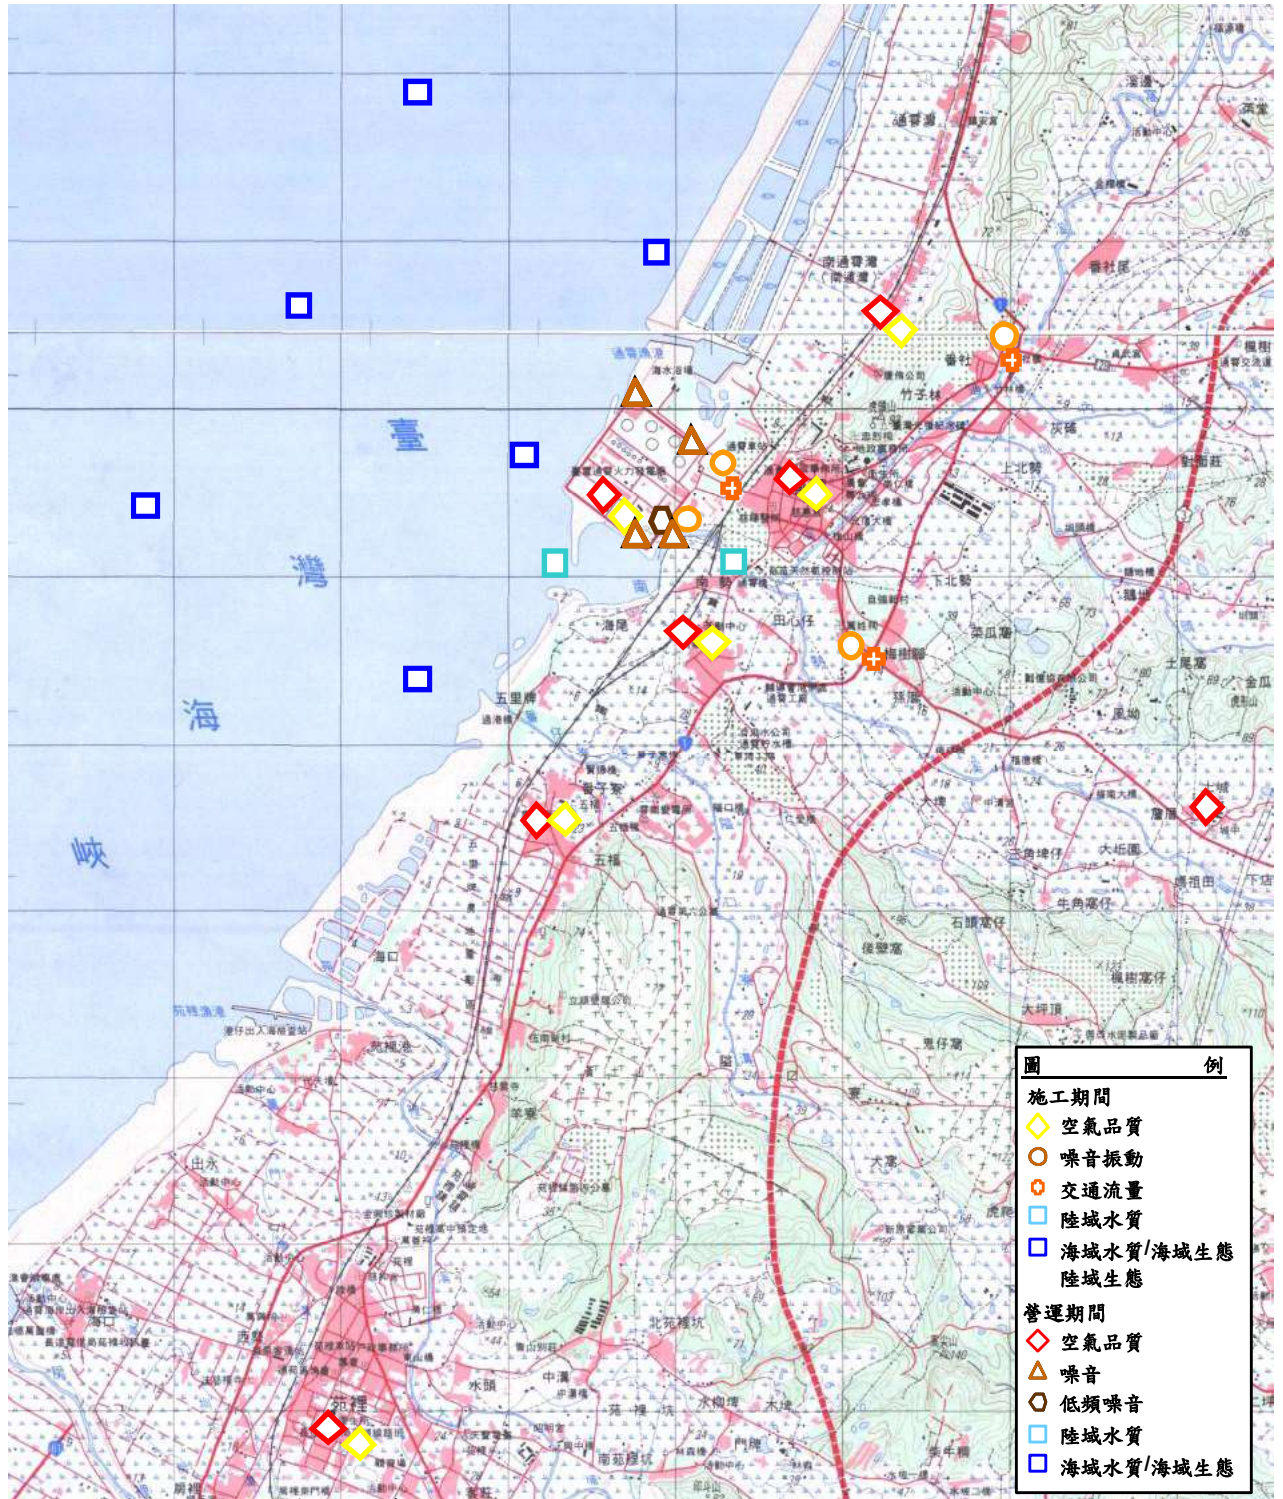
臺

灣

海

峽

通霄灣
南通霄灣
番社
竹子林
上北勢
下北勢
南勢
田心仔
海尾
五里牌
苗子寮
五福
海口
苑港
苑裡
出水
北苑裡坑
水頭
大寮
大坪頂
石頭窩仔
後壁窩
大坵園
牛角窩仔
風坳
土尾窩
舊庄
梅樹腳
苑裡坑

圖 例
施工期間
空氣品質
噪音振動
交通流量
陸域水質
海域水質/海域生態
陸域生態
營運期間
空氣品質
噪音
低頻噪音
陸域水質
海域水質/海域生態